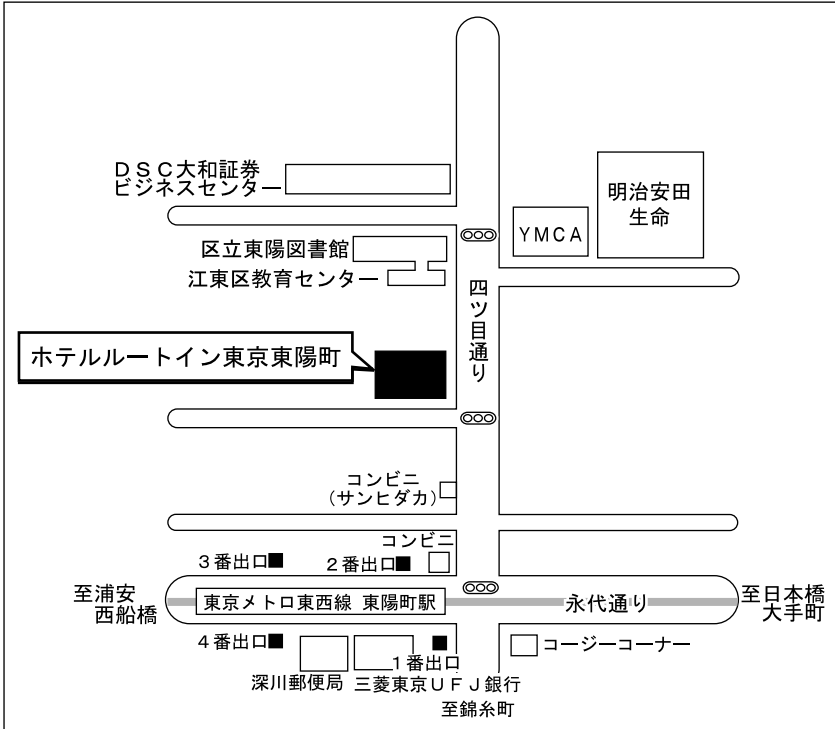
ＤＳＣ大和証券
ビジネスセンター

明治安田
生命

ＹＭＣＡ

区立東陽図書館

江東区教育センター

四ツ目通り

ホテルルートイン東京東陽町

コンビニ
（サンヒダカ）

コンビニ

３番出口

２番出口

至浦安
西船橋

東京メトロ東西線 東陽町駅

永代通り

至日本橋
大手町

４番出口

１番出口

コージーコーナー

深川郵便局

三菱東京ＵＦＪ銀行

至錦糸町